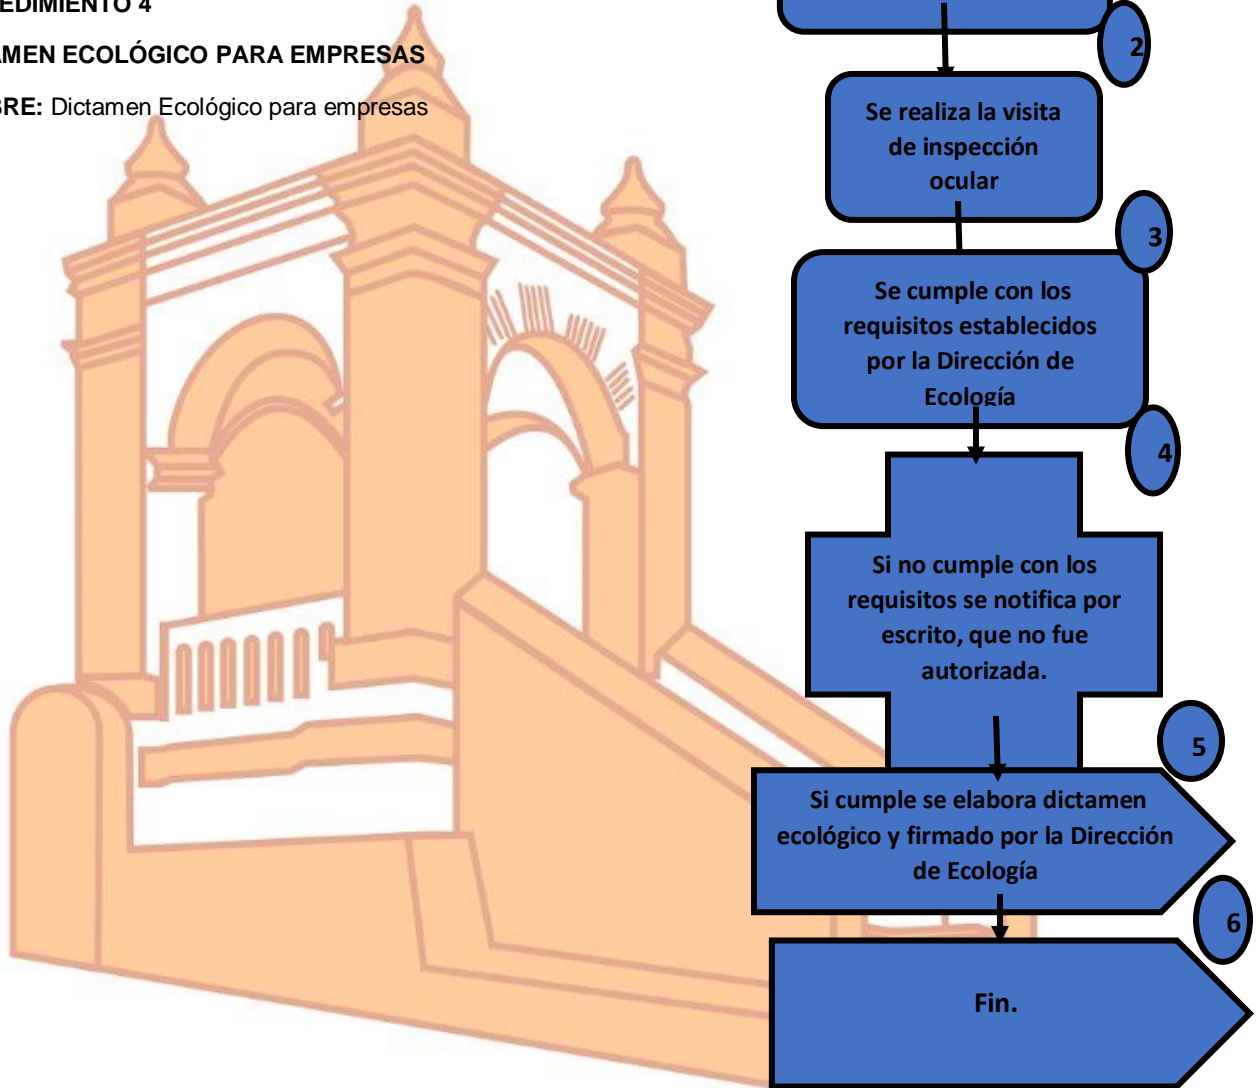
EDIMIENTO 4

MEN ECOLÓGICO PARA EMPRESAS

RE: Dictamen Ecológico para empresas

2

Se realiza la visita de inspección ocular

3

Se cumple con los requisitos establecidos por la Dirección de Ecología

4

Si no cumple con los requisitos se notifica por escrito, que no fue autorizada.

5

Si cumple se elabora dictamen ecológico y firmado por la Dirección de Ecología

6

Fin.